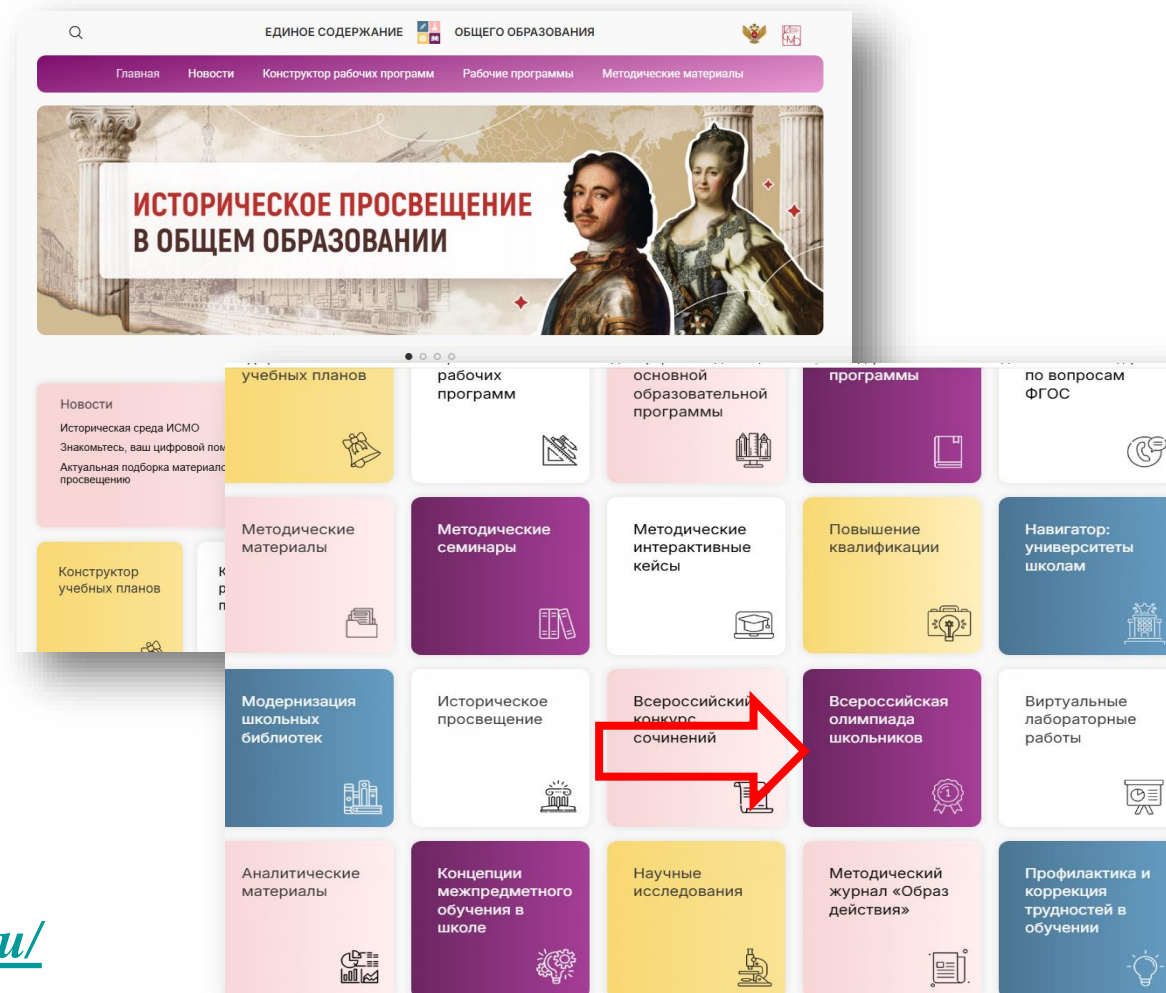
ЕДИНОЕ СОДЕРЖАНИЕ ОБЩЕГО ОБРАЗОВАНИЯ

Главная Новости Конструктор рабочих программ Рабочие программы Методические материалы

ИСТОРИЧЕСКОЕ ПРОСВЕЩЕНИЕ В ОБЩЕМ ОБРАЗОВАНИИ

Новости
Историческая среда ИСМО
Знакомьтесь, ваш цифровой пом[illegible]
Актуальная подборка материало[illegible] просвещению

Конструктор учебных планов

учебных планов

рабочих программ

основной образовательной программы

программы

по вопросам ФГОС

Методические материалы

Методические семинары

Методические интерактивные кейсы

Повышение квалификации

Навигатор: университеты школам

Модернизация школьных библиотек

Историческое просвещение

Всероссийский конкурс сочинений

Всероссийская олимпиада школьников

Виртуальные лабораторные работы

Аналитические материалы

Концепции межпредметного обучения в школе

Научные исследования

Методический журнал «Образ действия»

Профилактика и коррекция трудностей в обучении

u/